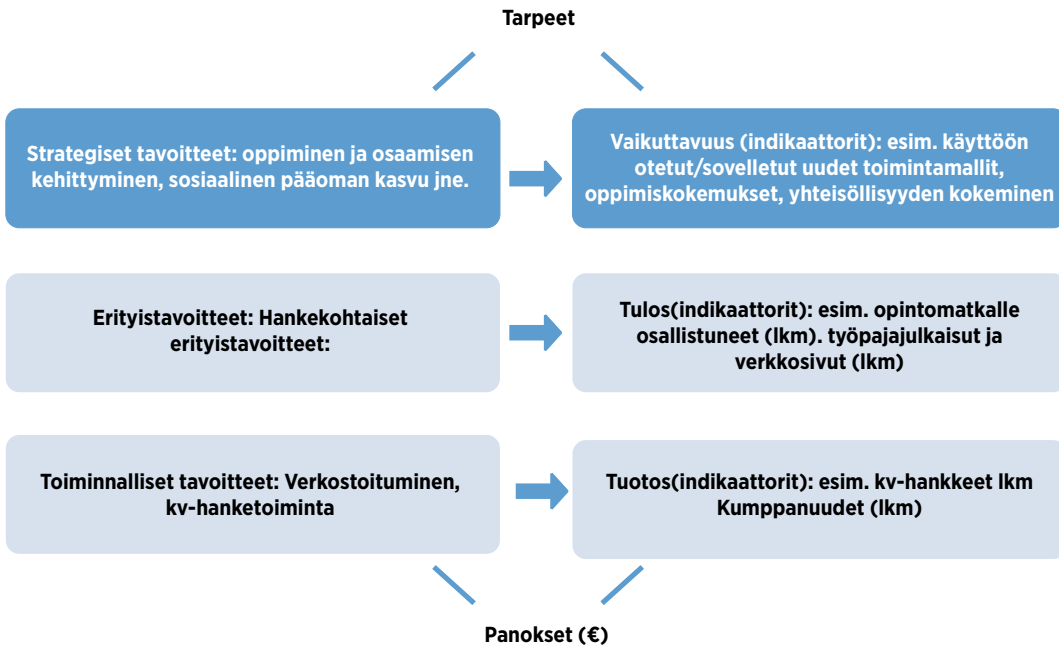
Tarpeet

Strategiset tavoitteet: oppiminen ja osaamisen kehittyminen, sosiaalinen pääoman kasvu jne.

Vaikuttavuus (indikaattorit): esim. käyttöön otetut/sovelletut uudet toimintamallit, oppimiskokemukset, yhteisöllisyyden kokeminen

Erityistavoitteet: Hankekohtaiset erityistavoitteet:

Tulos(indikaattorit): esim. opintomatkalle osallistuneet (lkm). työpajajulkaisut ja verkkosivut (lkm)

Toiminnalliset tavoitteet: Verkostoituminen, kv-hanketoiminta

Tuotos(indikaattorit): esim. kv-hankkeet lkm Kumppanuudet (lkm)

Panokset (€)